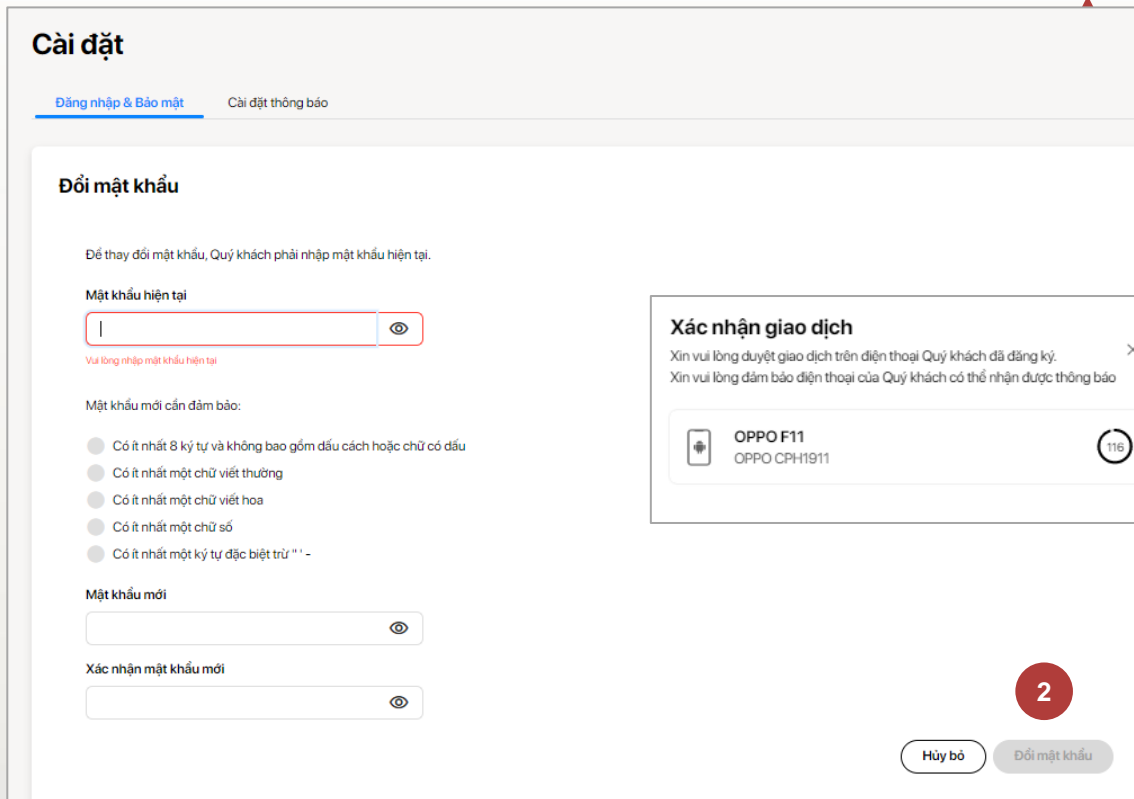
Cài đặt

Đăng nhập & Bảo mật Cài đặt thông báo

Đổi mật khẩu

Để thay đổi mật khẩu, Quý khách phải nhập mật khẩu hiện tại.

Mật khẩu hiện tại

Vui lòng nhập mật khẩu hiện tại

Mật khẩu mới cần đảm bảo:

Có ít nhất 8 ký tự và không bao gồm dấu cách hoặc chữ có dấu

Có ít nhất một chữ viết thường

Có ít nhất một chữ viết hoa

Có ít nhất một chữ số

Có ít nhất một ký tự đặc biệt trừ " ' -

Mật khẩu mới

Xác nhận mật khẩu mới

Xác nhận giao dịch

Xin vui lòng duyệt giao dịch trên điện thoại Quý khách đã đăng ký.
Xin vui lòng đảm bảo điện thoại của Quý khách có thể nhận được thông báo

OPPO F11
OPPO CPH1911

116

2

Hủy bỏ Đổi mật khẩu